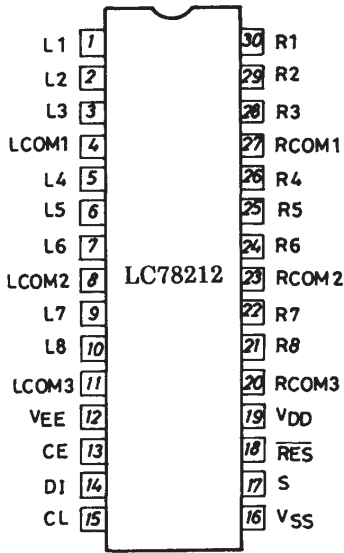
L1 1
L2 2
L3 3
LCOM1 4
L4 5
L5 6
L6 7
LCOM2 8
L7 9
L8 10
LCOM3 11
VEE 12
CE 13
DI 14
CL 15

LC78212

30 R1
29 R2
28 R3
27 RCOM1
26 R4
25 R5
24 R6
23 RCOM2
22 R7
21 R8
20 RCOM3
19 VDD
18 $\overline{RES}$
17 S
16 VSS